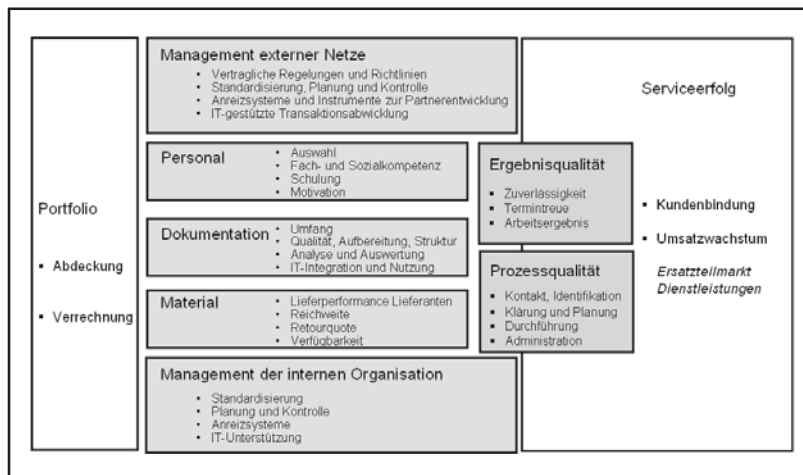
Portfolio

- Abdeckung
- Verrechnung

Management externer Netze

- Vertragliche Regelungen und Richtlinien
- Standardisierung, Planung und Kontrolle
- Anreizsysteme und Instrumente zur Partnerentwicklung
- IT-gestützte Transaktionsabwicklung

Personal

- Auswahl
- Fach- und Sozialkompetenz
- Schulung
- Motivation

Dokumentation

- Umfang
- Qualität, Aufbereitung, Struktur
- Analyse und Auswertung
- IT-Integration und Nutzung

Material

- Lieferperformance Lieferanten
- Reichweite
- Retourquote
- Verfügbarkeit

Management der internen Organisation

- Standardisierung
- Planung und Kontrolle
- Anreizsysteme
- IT-Unterstützung

Ergebnisqualität

- Zuverlässigkeit
- Termintreue
- Arbeitsergebnis

Prozessqualität

- Kontakt, Identifikation
- Klärung und Planung
- Durchführung
- Administration

Serviceerfolg

- Kundenbindung
- Umsatzwachstum

Ersatzteilmarkt
Dienstleistungen